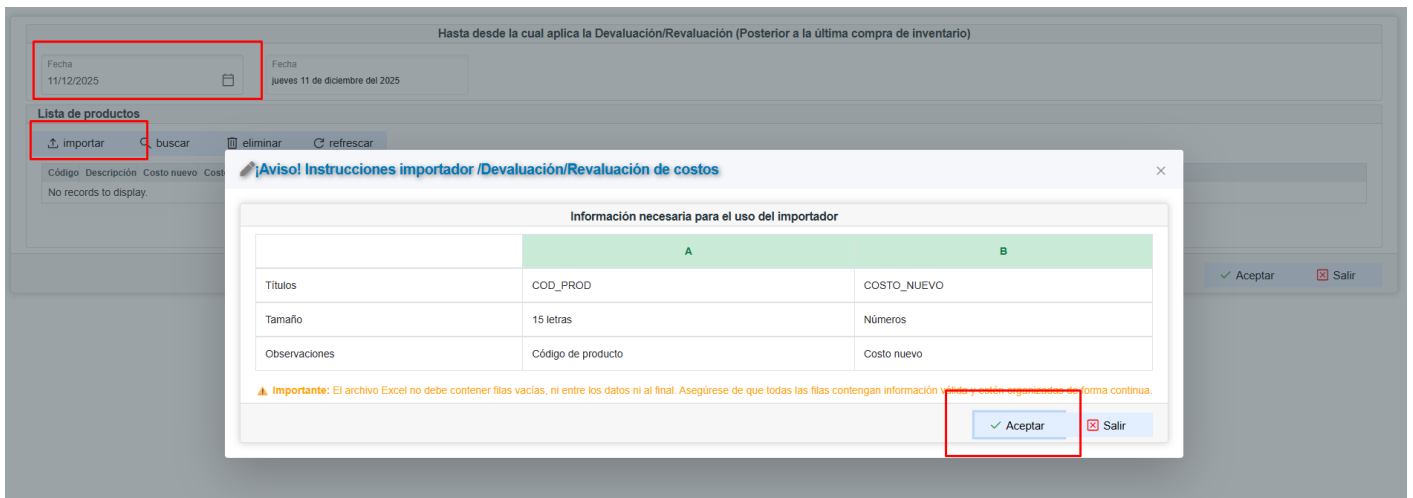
Hasta desde la cual aplica la Devaluación/Revaluación (Posterior a la última compra de inventario)

Fecha
11/12/2025

Fecha
jueves 11 de diciembre del 2025

Lista de productos

importar buscar eliminar refrescar

Código Descripción Costo nuevo Cost

No records to display.

Aceptar Salir

¡Aviso! Instrucciones importador /Devaluación/Revaluación de costos

×

Información necesaria para el uso del importador

| | A | B |
|---|---|---|
| Títulos | COD_PROD | COSTO_NUEVO |
| Tamaño | 15 letras | Números |
| Observaciones | Código de producto | Costo nuevo |

Importante: El archivo Excel no debe contener filas vacías, ni entre los datos ni al final. Asegúrese de que todas las filas contengan información válida y estén organizadas de forma continua.

Aceptar Salir